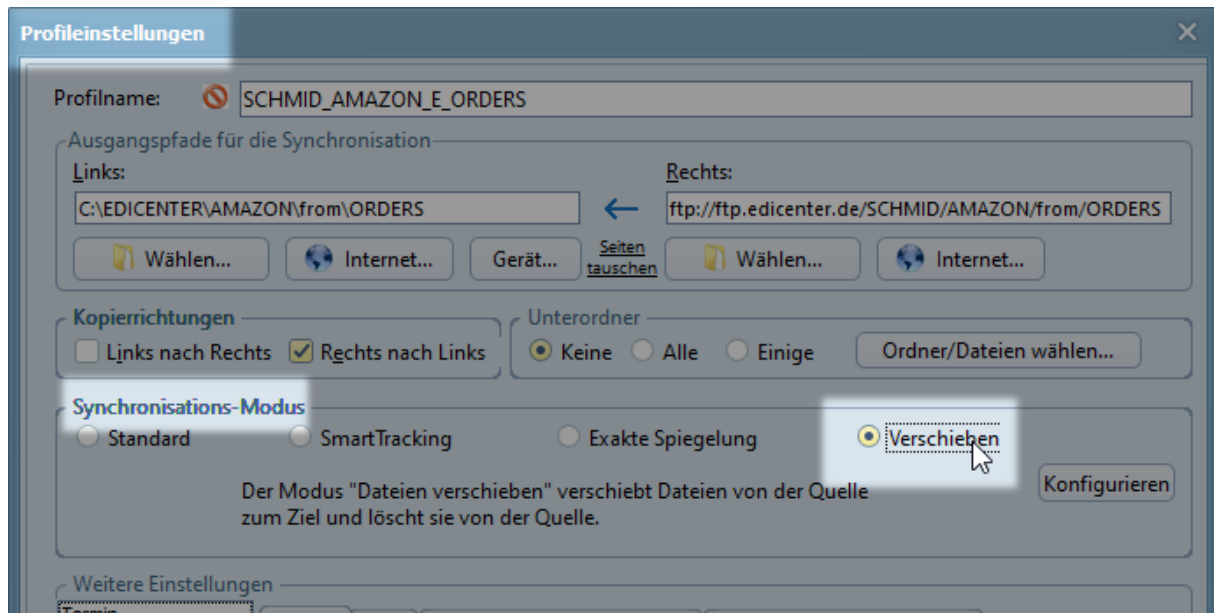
Profileinstellungen

Profilname: SCHMID_AMAZON_E_ORDERS

Ausgangspfade für die Synchronisation

Links:
C:\EDICENTER\AMAZON\from\ORDERS

Rechts:
ftp://ftp.edicenter.de/SCHMID/AMAZON/from/ORDERS

Wählen... Internet... Gerät... Seiten tauschen Wählen... Internet...

Kopierrichtungen
Links nach Rechts
Rechts nach Links

Unterordner
Keine Alle Einige Ordner/Dateien wählen...

Synchronisations-Modus
Standard SmartTracking Exakte Spiegelung Verschieben

Der Modus "Dateien verschieben" verschiebt Dateien von der Quelle zum Ziel und löscht sie von der Quelle.

Konfigurieren

Weitere Einstellungen
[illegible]